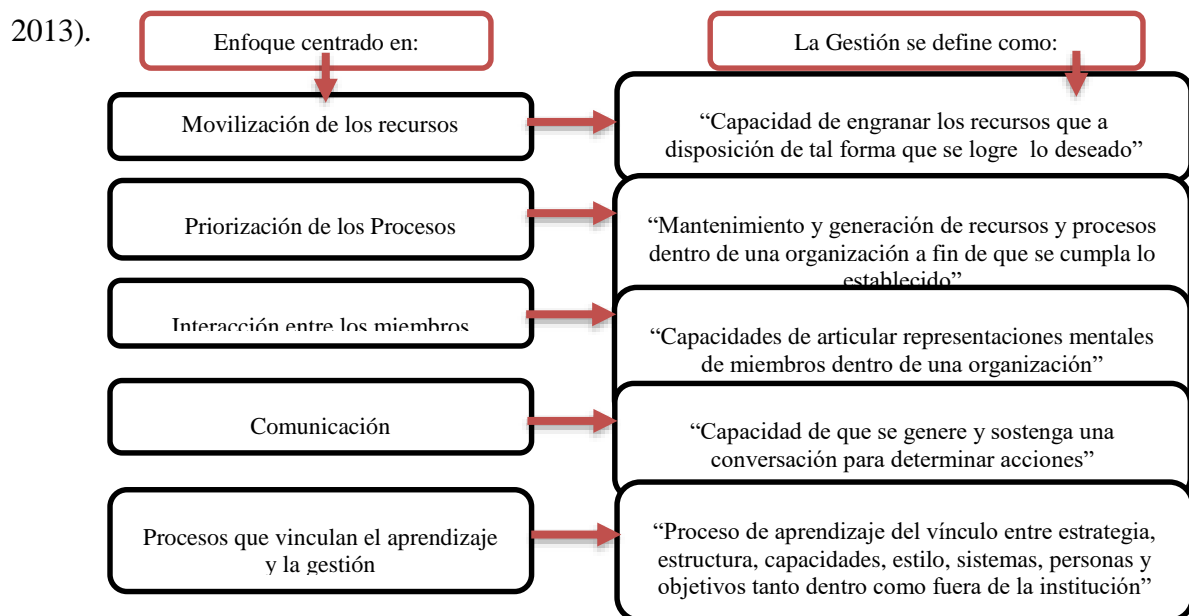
2013).

Enfoque centrado en:

La Gestión se define como:

Movilización de los recursos

"Capacidad de engranar los recursos que a disposición de tal forma que se logre lo deseado"

Priorización de los Procesos

"Mantenimiento y generación de recursos y procesos dentro de una organización a fin de que se cumpla lo establecido"

Interacción entre los miembros

"Capacidades de articular representaciones mentales de miembros dentro de una organización"

Comunicación

"Capacidad de que se genere y sostenga una conversación para determinar acciones"

Procesos que vinculan el aprendizaje y la gestión

"Proceso de aprendizaje del vínculo entre estrategia, estructura, capacidades, estilo, sistemas, personas y objetivos tanto dentro como fuera de la institución"